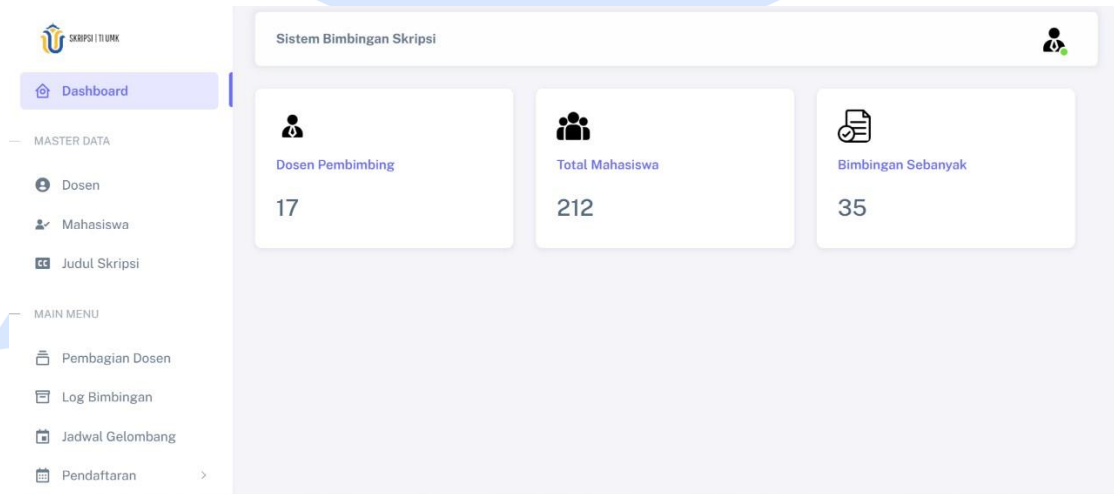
SKRIPSI | TI UMK

Dashboard

MASTER DATA

Dosen

Mahasiswa

Judul Skripsi

MAIN MENU

Pembagian Dosen

Log Bimbingan

Jadwal Gelombang

Pendaftaran

Sistem Bimbingan Skripsi

Dosen Pembimbing

17

Total Mahasiswa

212

Bimbingan Sebanyak

35